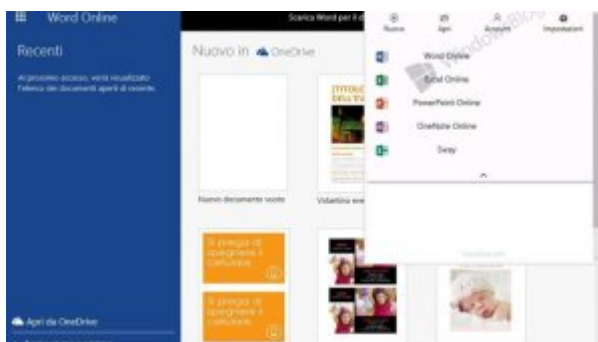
Word Online

Recenti

Al prossimo accesso, verrà visualizzato l'elenco dei documenti aperti di recente.

Apri da OneDrive

Scarica Word per il d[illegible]

Nuovo in OneDrive

Nuovo documento vuoto

Volantino eve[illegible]

Si prega di spegnere il cellulare

Si prega di spegnere il cellulare

Nuovo

Apri

Account

Impostazioni

Word Online

Excel Online

PowerPoint Online

OneNote Online

Sway

WindowsBlog